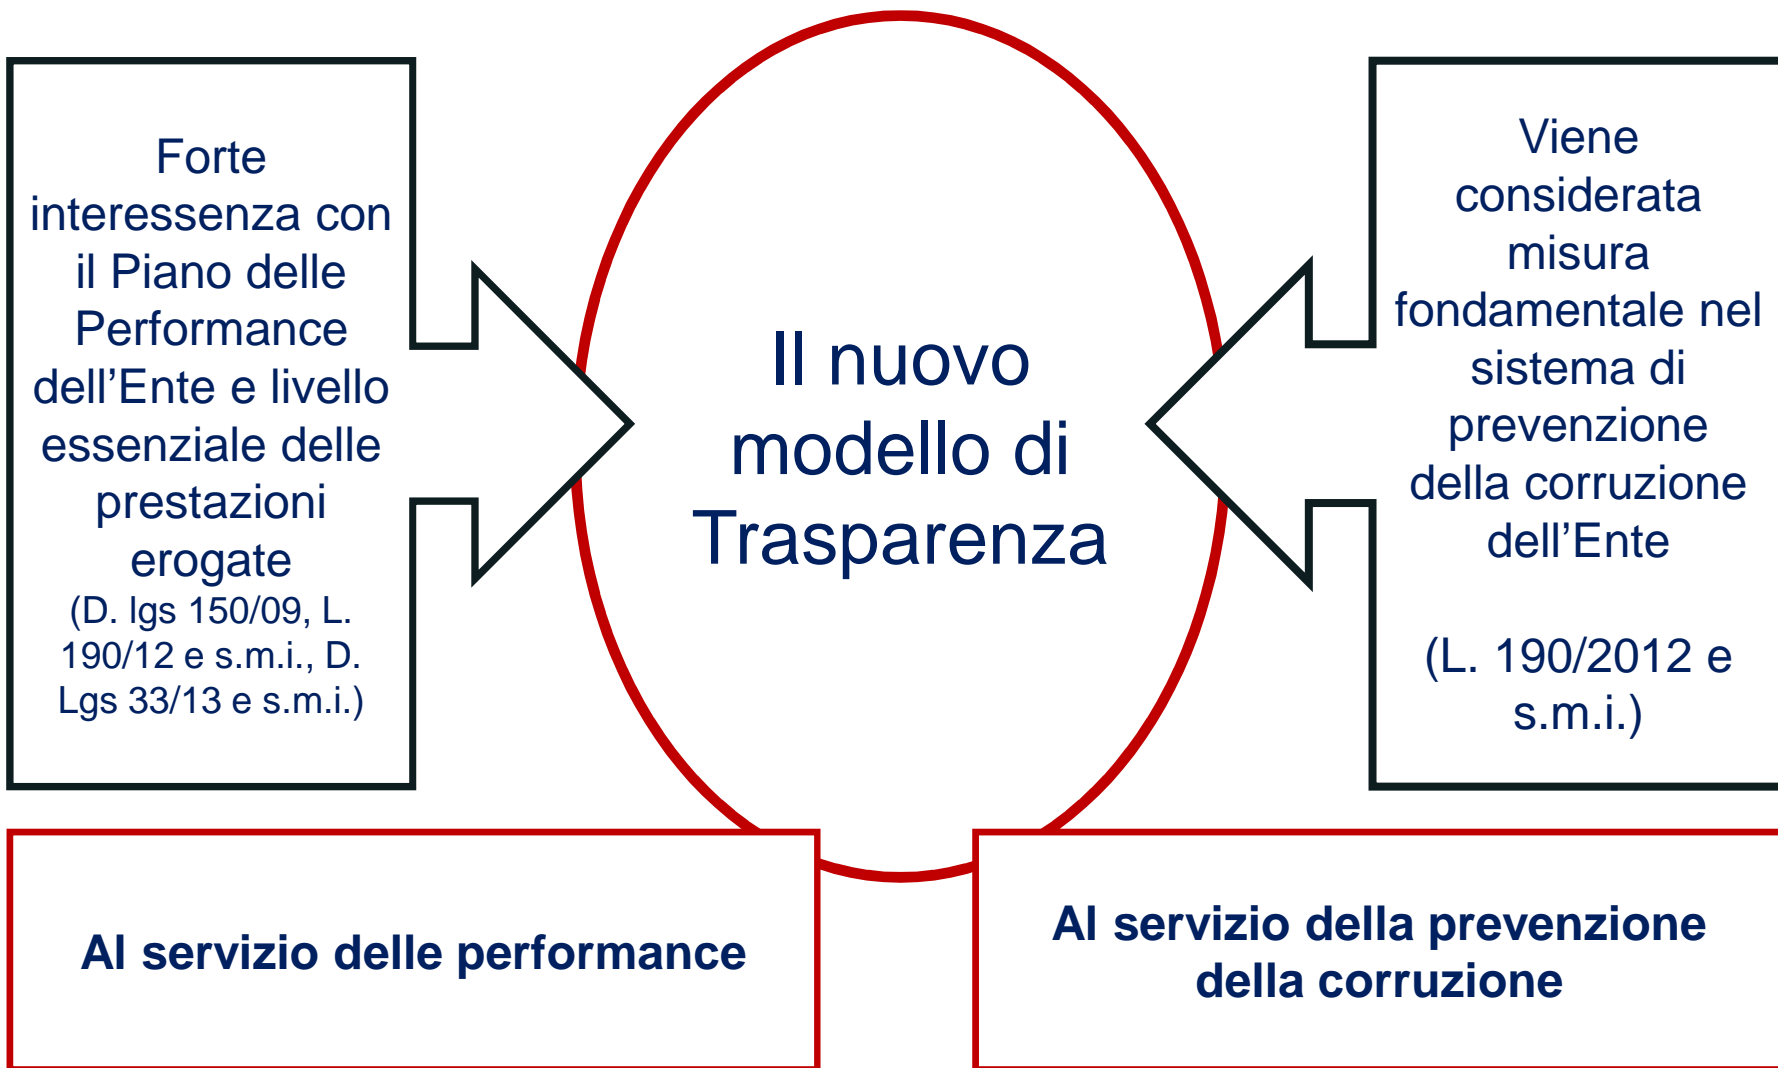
Forte interessenza con il Piano delle Performance dell’Ente e livello essenziale delle prestazioni erogate (D. lgs 150/09, L. 190/12 e s.m.i., D. Lgs 33/13 e s.m.i.)

Il nuovo modello di Trasparenza

Viene considerata misura fondamentale nel sistema di prevenzione della corruzione dell’Ente

(L. 190/2012 e s.m.i.)

Al servizio delle performance

Al servizio della prevenzione della corruzione